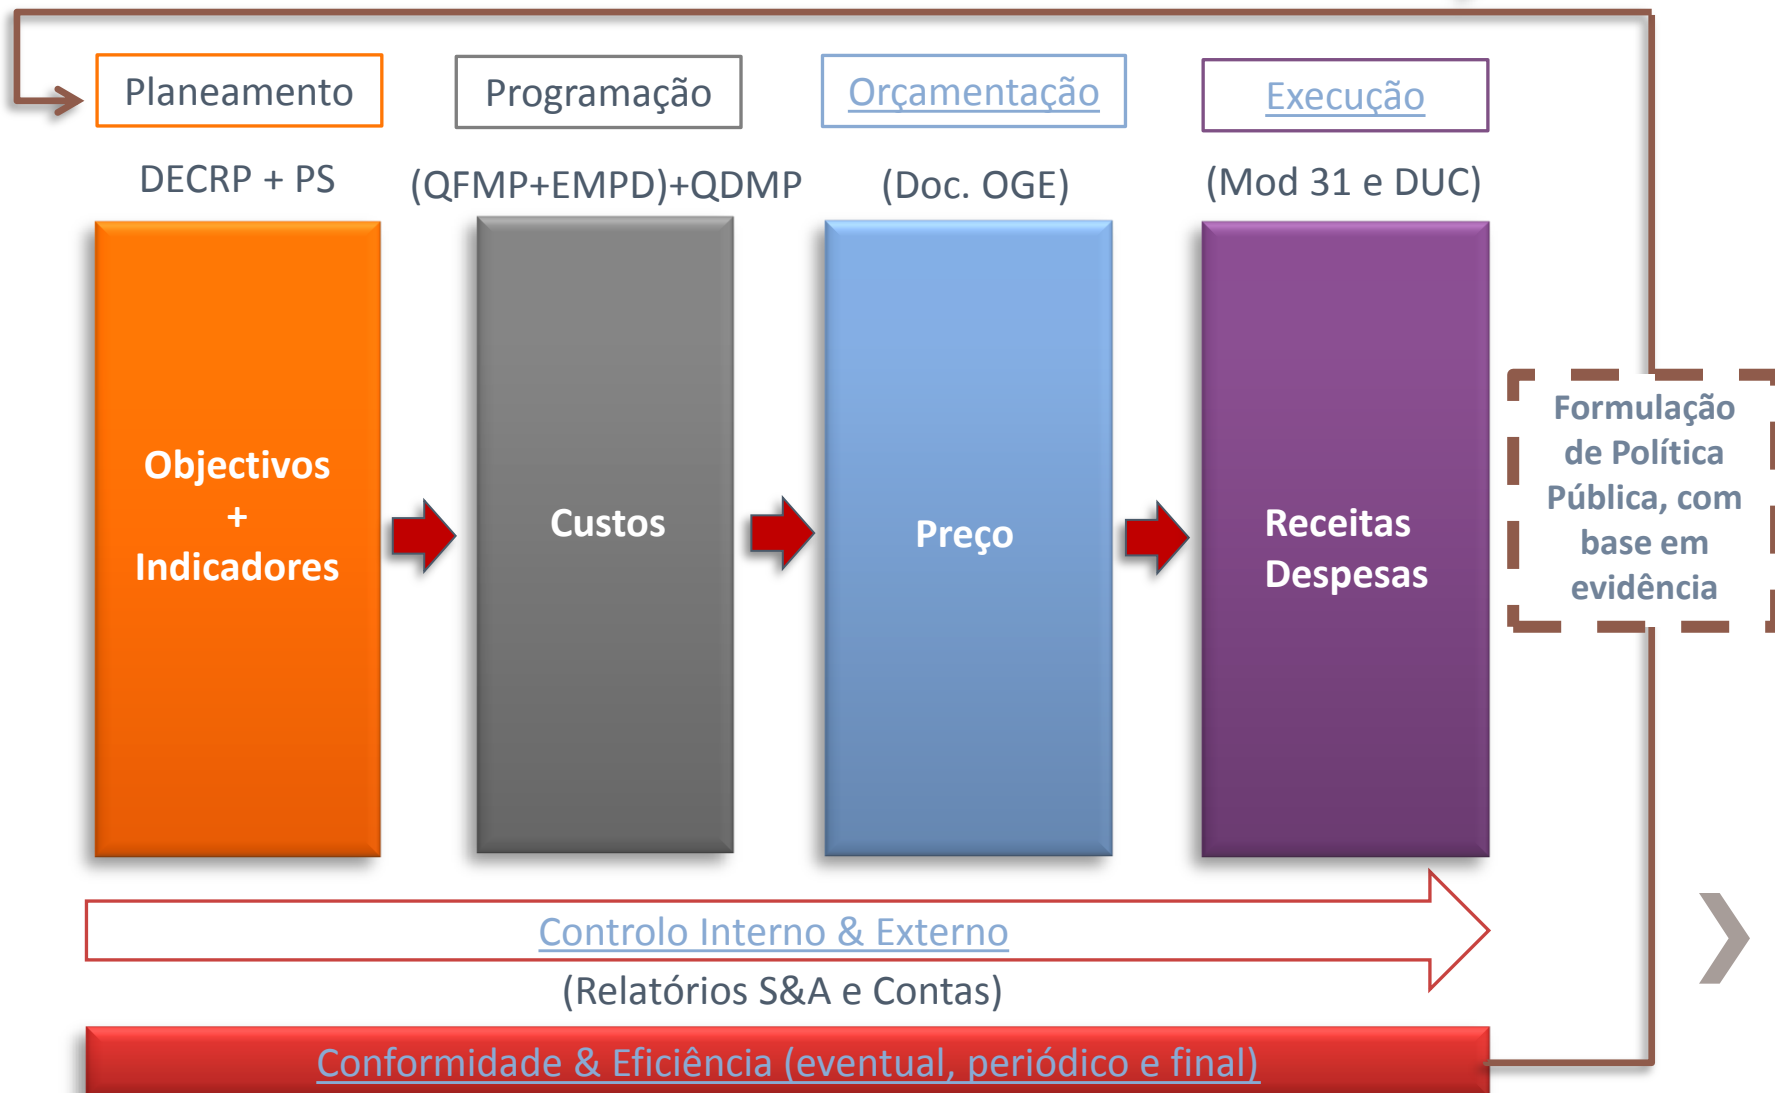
Planeamento

Programação

Orçamentação

Execução

DECRP + PS

(QFMP+EMPD)+QDMP

(Doc. OGE)

(Mod 31 e DUC)

Objectivos + Indicadores

Custos

Preço

Receitas Despesas

Formulação de Política Pública, com base em evidência

Controlo Interno & Externo

(Relatórios S&A e Contas)

Conformidade & Eficiência (eventual, periódico e final)